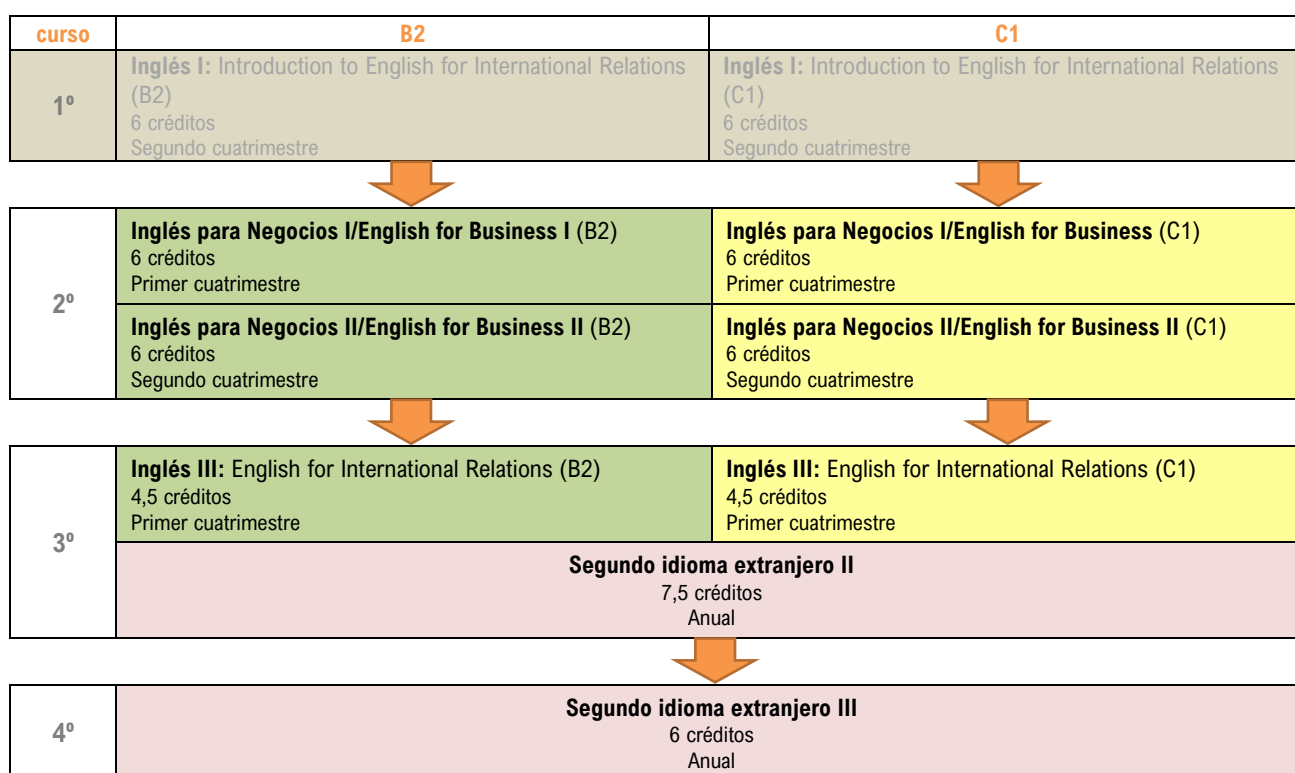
| curso | B2 | C1 |
|---|---|---|
| 1º | **Inglés I:** Introduction to English for International Relations (B2) 6 créditos Segundo cuatrimestre | **Inglés I:** Introduction to English for International Relations (C1) 6 créditos Segundo cuatrimestre |

| | | |
|---|---|---|
| 2º | **Inglés para Negocios I/English for Business I** (B2) 6 créditos Primer cuatrimestre | **Inglés para Negocios I/English for Business** (C1) 6 créditos Primer cuatrimestre |
| | **Inglés para Negocios II/English for Business II** (B2) 6 créditos Segundo cuatrimestre | **Inglés para Negocios II/English for Business II** (C1) 6 créditos Segundo cuatrimestre |

| | | |
|---|---|---|
| 3º | **Inglés III:** English for International Relations (B2) 4,5 créditos Primer cuatrimestre | **Inglés III:** English for International Relations (C1) 4,5 créditos Primer cuatrimestre |
| | **Segundo idioma extranjero II** 7,5 créditos Anual | |

| | |
|---|---|
| 4º | **Segundo idioma extranjero III** 6 créditos Anual |